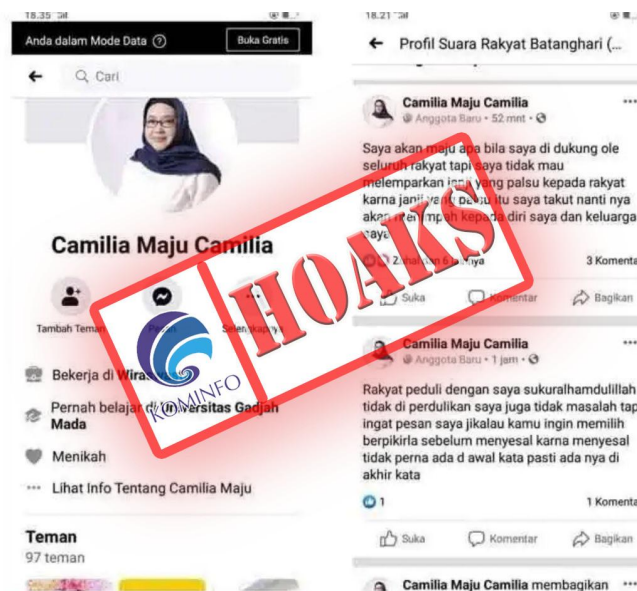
18.35

Anda dalam Mode Data ⓘ

Buka Gratis

Cari

Camilia Maju Camilia

Tambah Teman

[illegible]

Selengkapnya

Bekerja di Wira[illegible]

Pernah belajar di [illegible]niversitas Gadjah Mada

Menikah

Lihat Info Tentang Camilia Maju

Teman

97 teman

HOAKS

KOMINFO

18.21

Profil Suara Rakyat Batanghari (...

Camilia Maju Camilia

Anggota Baru • 52 mnt •

Saya akan maju apa bila saya di dukung ole seluruh rakyat tapi saya tidak mau melemparkan janji yang palsu kepada rakyat karna janji yang palsu itu saya takut nanti nya akan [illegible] kepada diri saya dan keluarga saya

2 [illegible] lainnya

3 Komenta

Suka

Komentar

Bagikan

Camilia Maju Camilia

Anggota Baru • 1 jam •

Rakyat peduli dengan saya sukuralhamdulillah tidak di perdulikan saya juga tidak masalah tap ingat pesan saya jikalau kamu ingin memilih berpikirla sebelum menyesal karna menyesal tidak perna ada d awal kata pasti ada nya di akhir kata

1

1 Komenta

Suka

Komentar

Bagikan

Camilia Maju Camilia membagikan